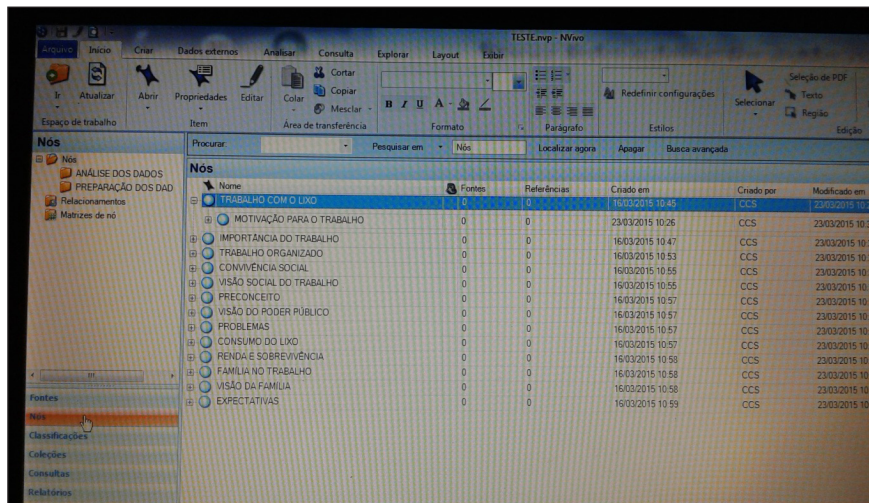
TESTE.nvp - NVivo

Arquivo Início Criar Dados externos Analisar Consulta Explorar Layout Exibir

Ir Atualizar Abrir Propriedades Editar Colar Cortar Copiar Mesclar Redefinir configurações Selecionar Seleção de PDF Texto Região

Espaço de trabalho Item Área de transferência Formato Parágrafo Estilos Edição

Nós
Nós
ANÁLISE DOS DADOS
PREPARAÇÃO DOS DAD
Relacionamentos
Matrizes de nó

Procurar Pesquisar em Nós Localizar agora Apagar Busca avançada

Nós

| Nome | Fontes | Referências | Criado em | Criado por | Modificado em |
|---|---|---|---|---|---|
| TRABALHO COM O LIXO | 0 | 0 | 16/03/2015 10:45 | CCS | 23/03/2015 10 |
| MOTIVAÇÃO PARA O TRABALHO | 0 | 0 | 23/03/2015 10:26 | CCS | 23/03/2015 10 |
| IMPORTÂNCIA DO TRABALHO | 0 | 0 | 16/03/2015 10:47 | CCS | 23/03/2015 10 |
| TRABALHO ORGANIZADO | 0 | 0 | 16/03/2015 10:53 | CCS | 23/03/2015 10 |
| CONVIVÊNCIA SOCIAL | 0 | 0 | 16/03/2015 10:55 | CCS | 23/03/2015 10 |
| VISÃO SOCIAL DO TRABALHO | 0 | 0 | 16/03/2015 10:55 | CCS | 23/03/2015 10 |
| PRECONCEITO | 0 | 0 | 16/03/2015 10:57 | CCS | 23/03/2015 10 |
| VISÃO DO PODER PÚBLICO | 0 | 0 | 16/03/2015 10:57 | CCS | 23/03/2015 10 |
| PROBLEMAS | 0 | 0 | 16/03/2015 10:57 | CCS | 23/03/2015 10 |
| CONSUMO DO LIXO | 0 | 0 | 16/03/2015 10:57 | CCS | 23/03/2015 10 |
| RENDA E SOBREVIVÊNCIA | 0 | 0 | 16/03/2015 10:58 | CCS | 23/03/2015 10 |
| FAMÍLIA NO TRABALHO | 0 | 0 | 16/03/2015 10:58 | CCS | 23/03/2015 10 |
| VISÃO DA FAMÍLIA | 0 | 0 | 16/03/2015 10:58 | CCS | 23/03/2015 10 |
| EXPECTATIVAS | 0 | 0 | 16/03/2015 10:59 | CCS | 23/03/2015 10 |

Fontes
Nós
Classificações
Coleções
Consultas
Relatórios